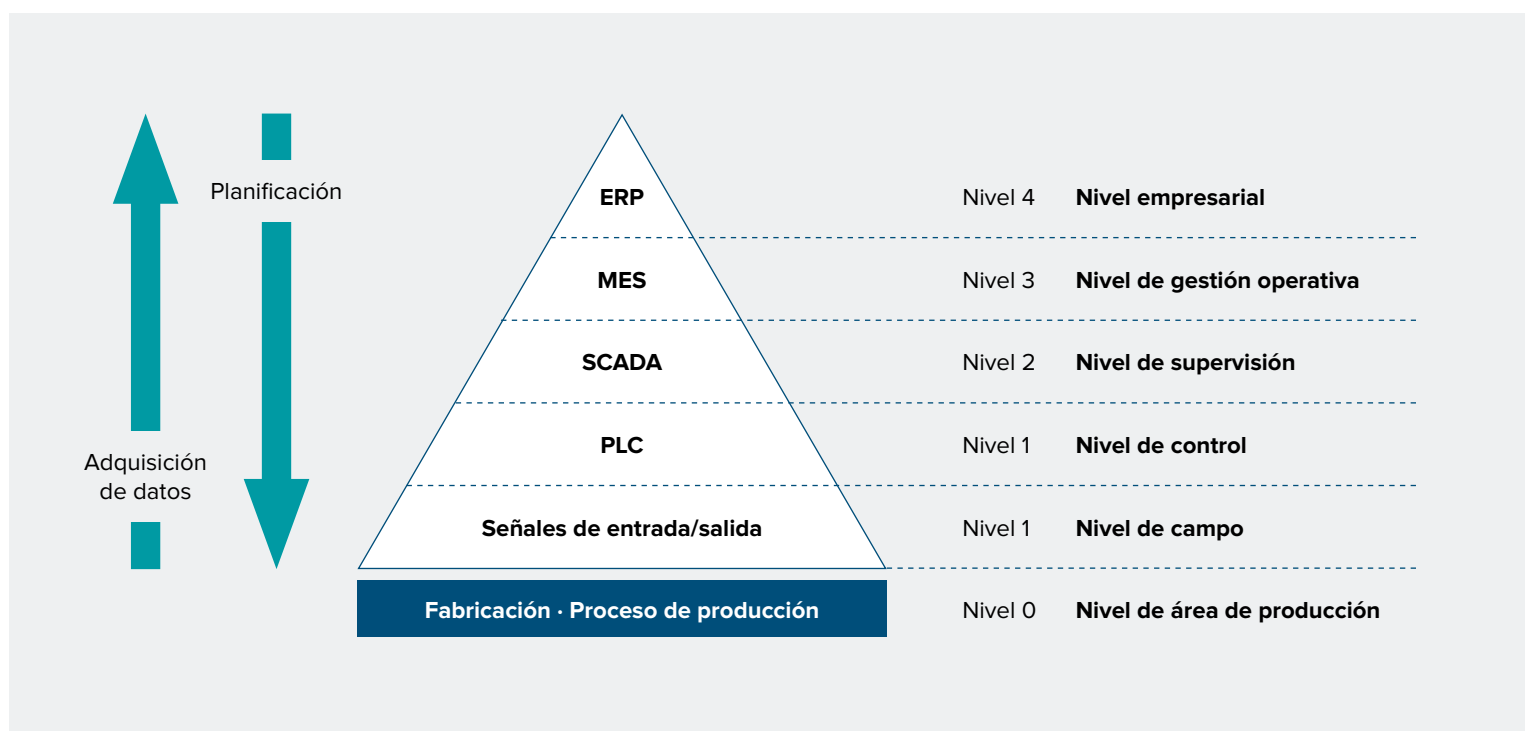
Planificación

Adquisición de datos

ERP
MES
SCADA
PLC
Señales de entrada/salida
Fabricación · Proceso de producción

Nivel 4 Nivel empresarial
Nivel 3 Nivel de gestión operativa
Nivel 2 Nivel de supervisión
Nivel 1 Nivel de control
Nivel 1 Nivel de campo
Nivel 0 Nivel de área de producción